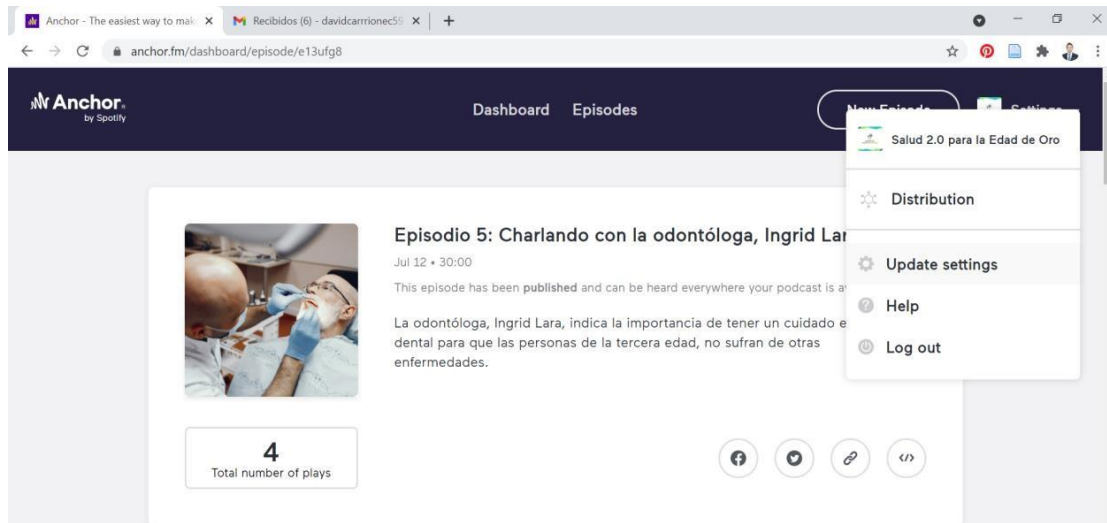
Anchor - The easiest way to mak ×
Recibidos (6) - davidcarrrionec5 ×
+
anchor.fm/dashboard/episode/e13ufg8

Anchor by Spotify
Dashboard Episodes
New Episode
Settings

Salud 2.0 para la Edad de Oro
Distribution
Update settings
Help
Log out

Episodio 5: Charlando con la odontóloga, Ingrid Lar
Jul 12 • 30:00
This episode has been published and can be heard everywhere your podcast is a
La odontóloga, Ingrid Lara, indica la importancia de tener un cuidado e dental para que las personas de la tercera edad, no sufran de otras enfermedades.

4
Total number of plays